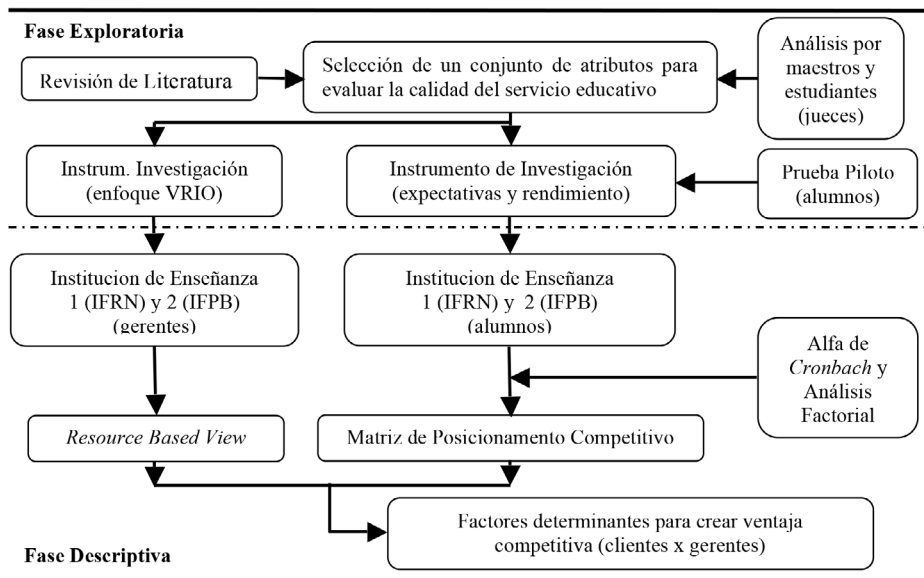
Fase Exploratoria

Revisión de Literatura

Selección de un conjunto de atributos para evaluar la calidad del servicio educativo

Análisis por maestros y estudiantes (jueces)

Instrum. Investigación (enfoque VRIO)

Instrumento de Investigación (expectativas y rendimiento)

Prueba Piloto (alumnos)

Institucion de Enseñanza 1 (IFRN) y 2 (IFPB) (gerentes)

Institucion de Enseñanza 1 (IFRN) y 2 (IFPB) (alumnos)

Alfa de *Cronbach* y Análisis Factorial

*Resource Based View*

Matriz de Posicionamento Competitivo

Factores determinantes para crear ventaja competitiva (clientes x gerentes)

Fase Descriptiva